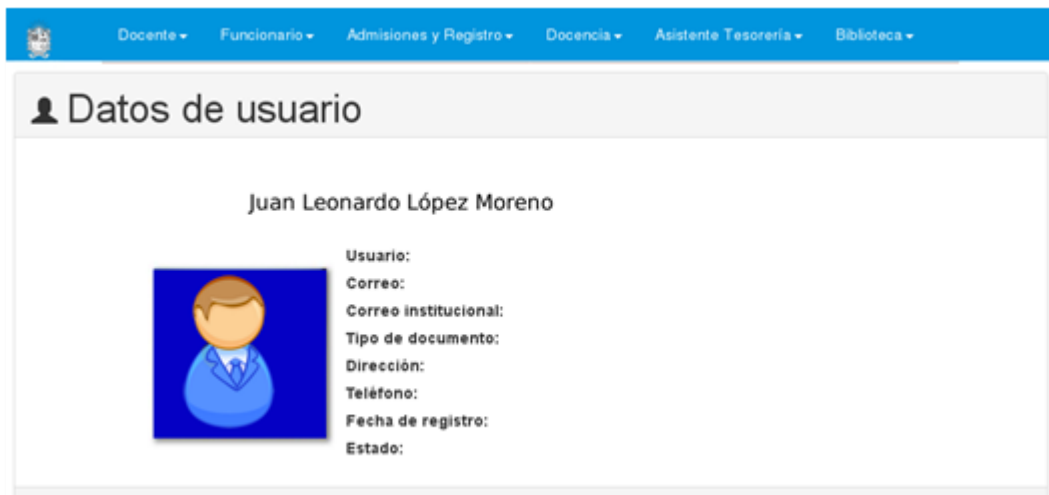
Docente ▾ Funcionario ▾ Admisiones y Registro ▾ Docencia ▾ Asistente Tesorería ▾ Biblioteca ▾

Datos de usuario

Juan Leonardo López Moreno

Usuario:
Correo:
Correo institucional:
Tipo de documento:
Dirección:
Teléfono:
Fecha de registro:
Estado: